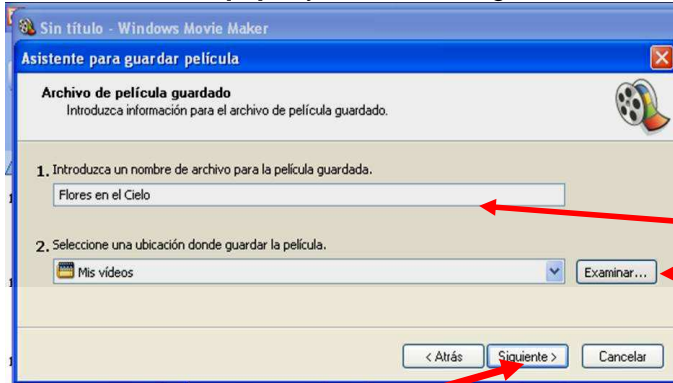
Sin título - Windows Movie Maker

Asistente para guardar película

Archivo de película guardado
Introduzca información para el archivo de película guardado.

1. Introduzca un nombre de archivo para la película guardada.

Flores en el Cielo

2. Seleccione una ubicación donde guardar la película.

Mis vídeos

Examinar...

< Atrás

Siguiente >

Cancelar